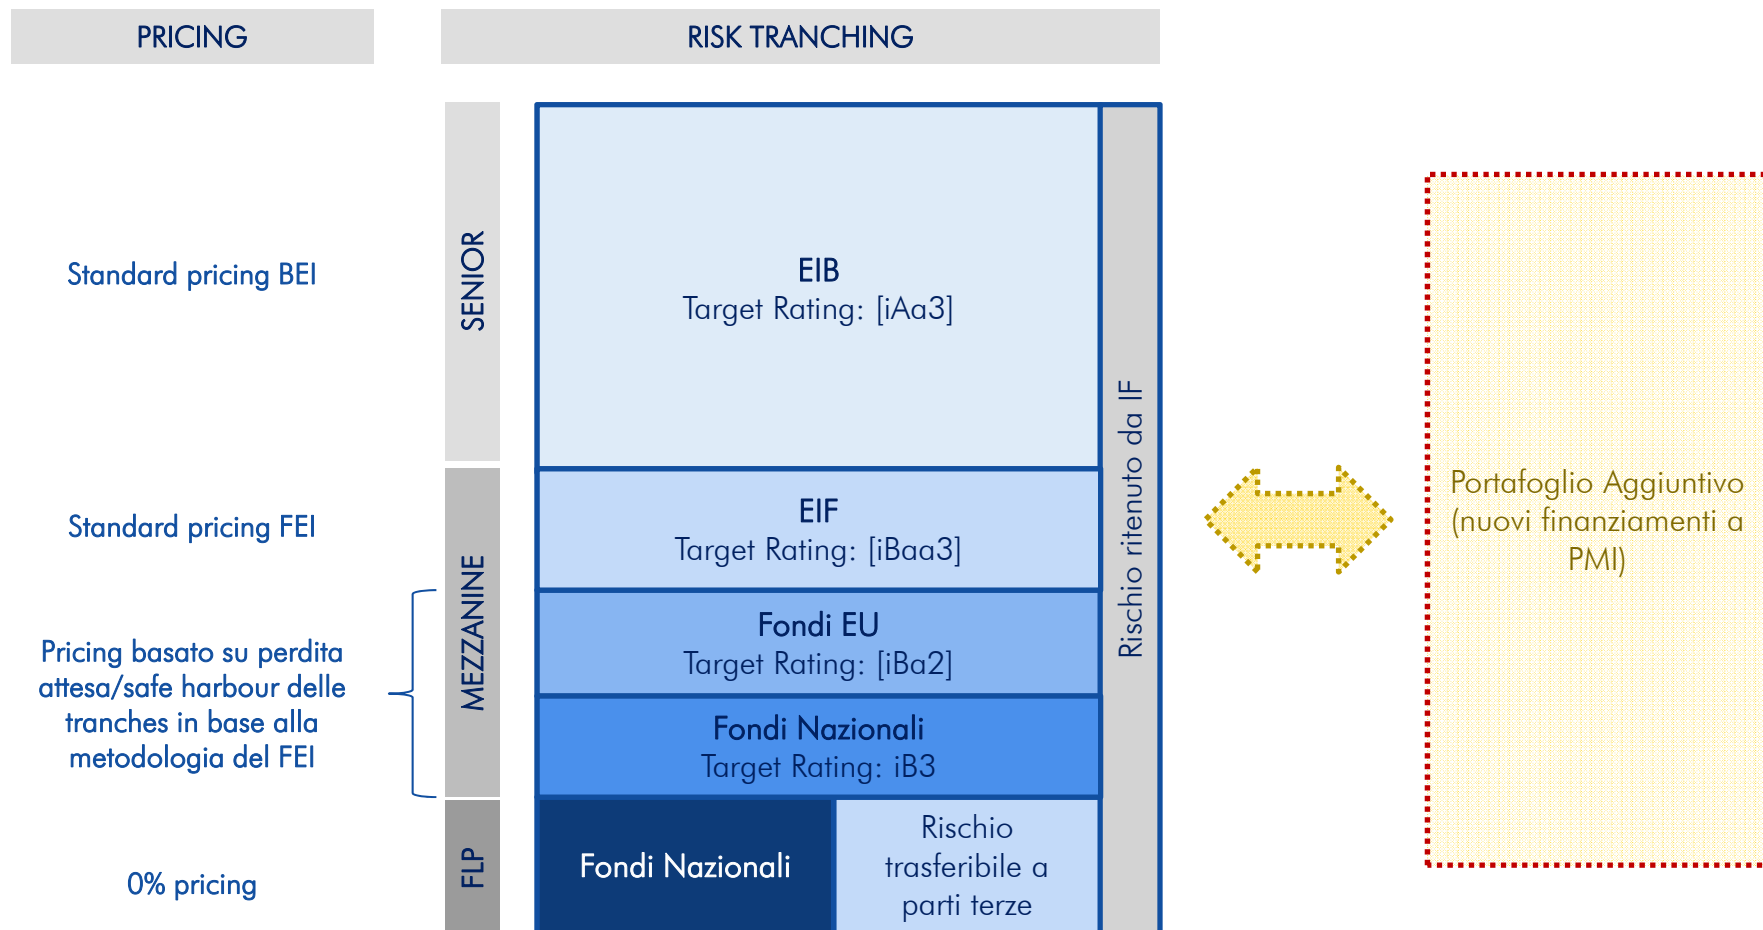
PRICING

RISK TRANCHING

Standard pricing BEI

Standard pricing FEI

Pricing basato su perdita attesa/safe harbour delle tranches in base alla metodologia del FEI

0% pricing

SENIOR

MEZZANINE

FLP

EIB
Target Rating: [iAa3]

EIF
Target Rating: [iBaa3]

Fondi EU
Target Rating: [iBa2]

Fondi Nazionali
Target Rating: iB3

Fondi Nazionali

Rischio trasferibile a parti terze

Rischio ritenuto da IF

Portafoglio Aggiuntivo (nuovi finanziamenti a PMI)